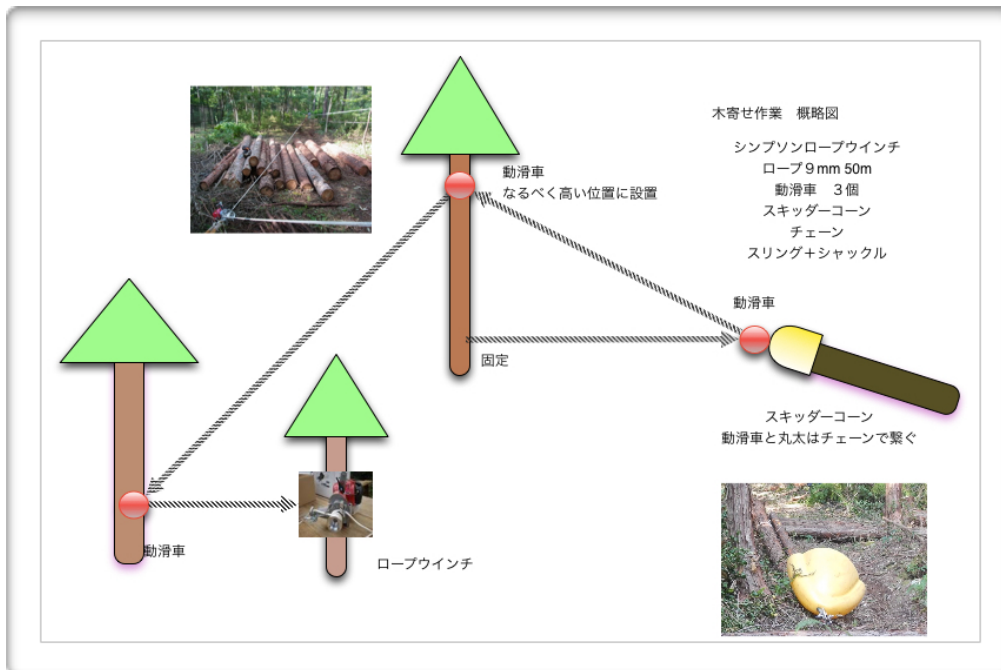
木寄せ作業　概略図

シンプソンロープウインチ
ロープ９mm 50m
動滑車　３個
スキッダーコーン
チェーン
スリング＋シャックル

動滑車
なるべく高い位置に設置

固定

動滑車

スキッダーコーン
動滑車と丸太はチェーンで繋ぐ

動滑車

ロープウインチ